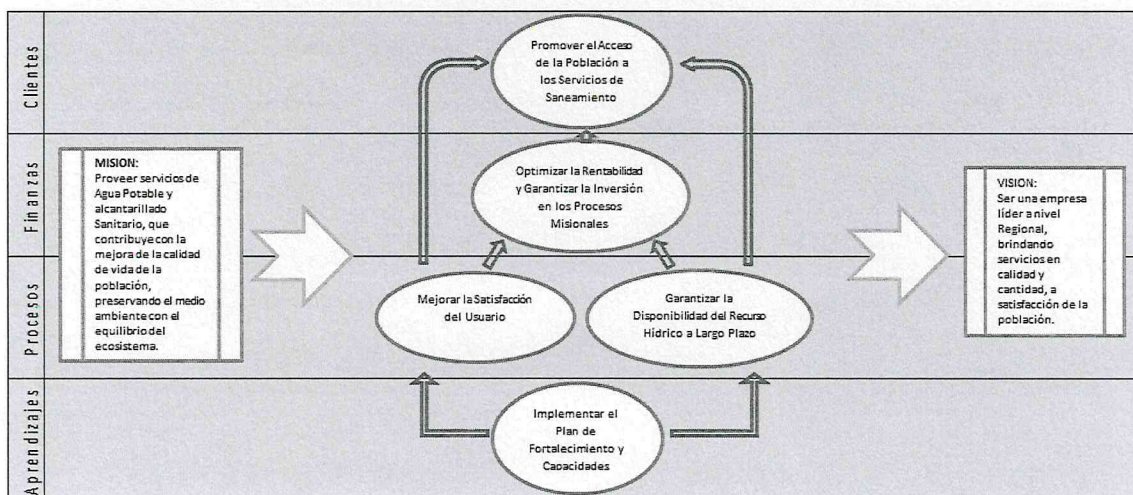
Clientes

Finanzas

Procesos

Aprendizajes

MISION:
Proveer servicios de Agua Potable y alcantarillado Sanitario, que contribuye con la mejora de la calidad de vida de la población, preservando el medio ambiente con el equilibrio del ecosistema.

Promover el Acceso de la Población a los Servicios de Saneamiento

Optimizar la Rentabilidad y Garantizar la Inversión en los Procesos Misionales

Mejorar la Satisfacción del Usuario

Garantizar la Disponibilidad del Recurso Hídrico a Largo Plazo

Implementar el Plan de Fortalecimiento y Capacidades

VISION:
Ser una empresa líder a nivel Regional, brindando servicios en calidad y cantidad, a satisfacción de la población.